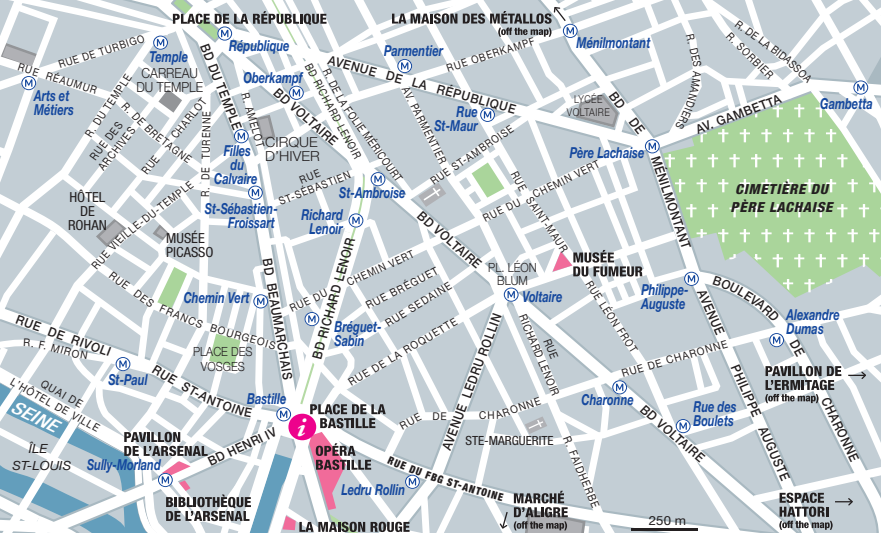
PLACE DE LA RÉPUBLIQUE
LA MAISON DES MÉTALLOS
(off the map)
RUE DE TURBIGO
Temple
République
Parmentier
Ménilmontant
R. DE LA BIDASSOA
R. SORBIER
RUE RÉAUMUR
CARREAU DU TEMPLE
BD DU TEMPLE
AVENUE DE LA RÉPUBLIQUE
RUE OBERKAMPF
R. DES AMANDIERS
Arts et Métiers
Oberkampf
BD RICHARD LENOIR
R. DE LA FOLIE MÉRICOURT
AV. PARMENTIER
Rue St-Maur
LYCÉE VOLTAIRE
BD DE MÉNILMONTANT
AV. GAMBETTA
Gambetta
R. DU TEMPLE
RUE DES ARCHIVES
RUE DE BRETAGNE
RUE CHARLOT
R. DE TURENNE
R. AMELOT
BD VOLTAIRE
CIRQUE D'HIVER
RUE ST-AMBROISE
Père Lachaise
Filles du Calvaire
RUE ST-SÉBASTIEN
St-Ambroise
RUE DU CHEMIN VERT
CIMETIÈRE DU PÈRE LACHAISE
HÔTEL DE ROHAN
St-Sébastien-Froissart
Richard Lenoir
BD VOLTAIRE
RUE SAINT-MAUR
RUE VIEILLE-DU-TEMPLE
MUSÉE PICASSO
BD RICHARD LENOIR
RUE DU CHEMIN VERT
PL. LÉON BLUM
MUSÉE DU FUMEUR
Voltaire
BD BEAUMARCHAIS
Chemin Vert
RUE BREGUET
RUE SEDAINE
Philippe-Auguste
BOULEVARD
RUE DES FRANCS BOURGEOIS
RUE DU
Bréguet-Sabin
Alexandre Dumas
RUE DE RIVOLI
R. F. MIRON
PLACE DES VOSGES
RUE DE LA ROQUETTE
AVENUE LEDRU ROLLIN
RICHARD LENOIR
RUE LÉON FROT
AVENUE PHILIPPE AUGUSTE
DE CHARONNE
RUE DE CHARONNE
PAVILLON DE L'ERMITAGE
(off the map)
St-Paul
RUE ST-ANTOINE
QUAI DE L'HÔTEL DE VILLE
Bastille
PLACE DE LA BASTILLE
RUE DE CHARONNE
Charonne
BD VOLTAIRE
Rue des Boulets
SEINE
BD HENRI IV
PAVILLON DE L'ARSENAL
STE-MARGUERITE
R. FAIDHERBE
ÎLE ST-LOUIS
Sully-Morland
OPÉRA BASTILLE
RUE DU FBG ST-ANTOINE
Ledru Rollin
MARCHÉ D'ALIGRE
(off the map)
ESPACE HATTORI
(off the map)
BIBLIOTHÈQUE DE L'ARSENAL
LA MAISON ROUGE
250 m